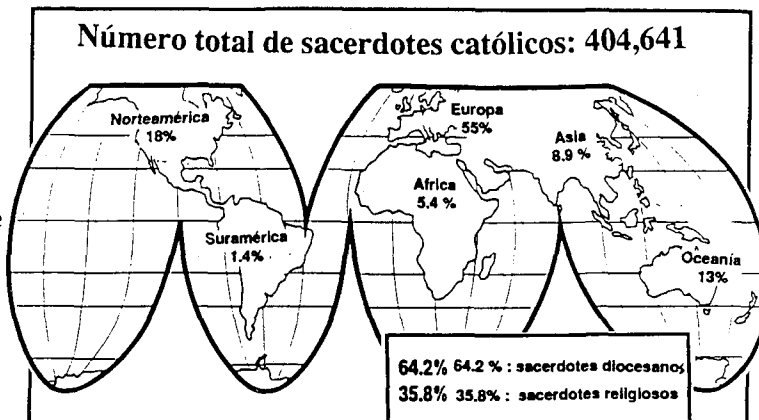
Número total de sacerdotes católicos: 404,641

Norteamérica
18%

Europa
55%

Asia
8.9 %

Africa
5.4 %

Suramérica
1.4%

Oceanía
13%

64.2% 64.2 % : sacerdotes diocesanos

35.8% 35.8% : sacerdotes religiosos